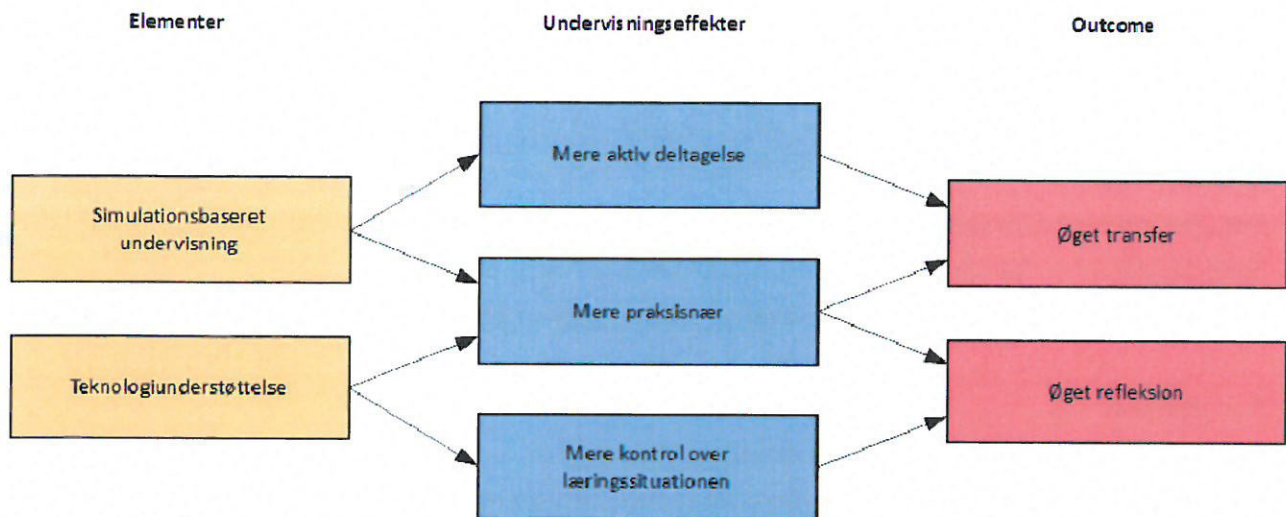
Elementer

Undervisningseffekter

Outcome

Simulationsbaseret undervisning

Teknologiunderstøttelse

Mere aktiv deltagelse

Mere praksisnær

Mere kontrol over læringssituationen

Øget transfer

Øget refleksion